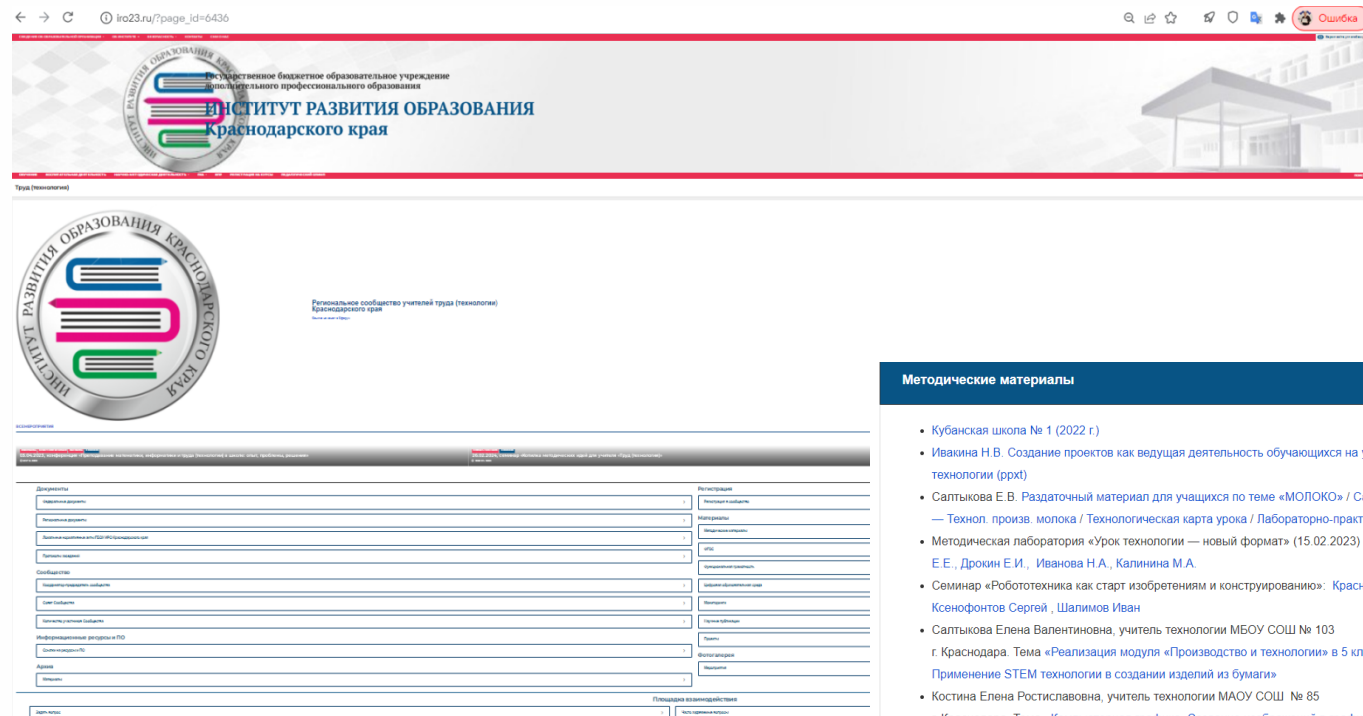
iro23.ru/?page_id=6436

Ошибка

Государственное бюджетное образовательное учреждение дополнительного профессионального образования
ИНСТИТУТ РАЗВИТИЯ ОБРАЗОВАНИЯ
Краснодарского края

ИНСТИТУТ РАЗВИТИЯ ОБРАЗОВАНИЯ КРАСНОДАРСКОГО КРАЯ

Труд (технология)

ИНСТИТУТ РАЗВИТИЯ ОБРАЗОВАНИЯ КРАСНОДАРСКОГО КРАЯ

Региональное сообщество учителей труда (технологии) Краснодарского края

Документы
Сообщество
Информационные ресурсы и ПО
Архив

Регистрация
Материалы
Фотогалерея

Площадка взаимодействия

Методические материалы

- Кубанская школа № 1 (2022 г.)
- Ивакина Н.В. Создание проектов как ведущая деятельность обучающихся на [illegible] технологии (ppxt)
- Салтыкова Е.В. Раздаточный материал для учащихся по теме «МОЛОКО» / С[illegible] — Технол. произв. молока / Технологическая карта урока / Лабораторно-практ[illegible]
- Методическая лаборатория «Урок технологии — новый формат» (15.02.2023) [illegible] Е.Е., Дрокин Е.И., Иванова Н.А., Калинина М.А.
- Семинар «Робототехника как старт изобретениям и конструированию»: Красн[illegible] Ксенофонтов Сергей , Шалимов Иван
- Салтыкова Елена Валентиновна, учитель технологии МБОУ СОШ № 103 г. Краснодара. Тема «Реализация модуля «Производство и технологии» в 5 кл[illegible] Применение STEM технологии в создании изделий из бумаги»
- Костина Елена Ростиславовна, учитель технологии МАОУ СОШ № 85